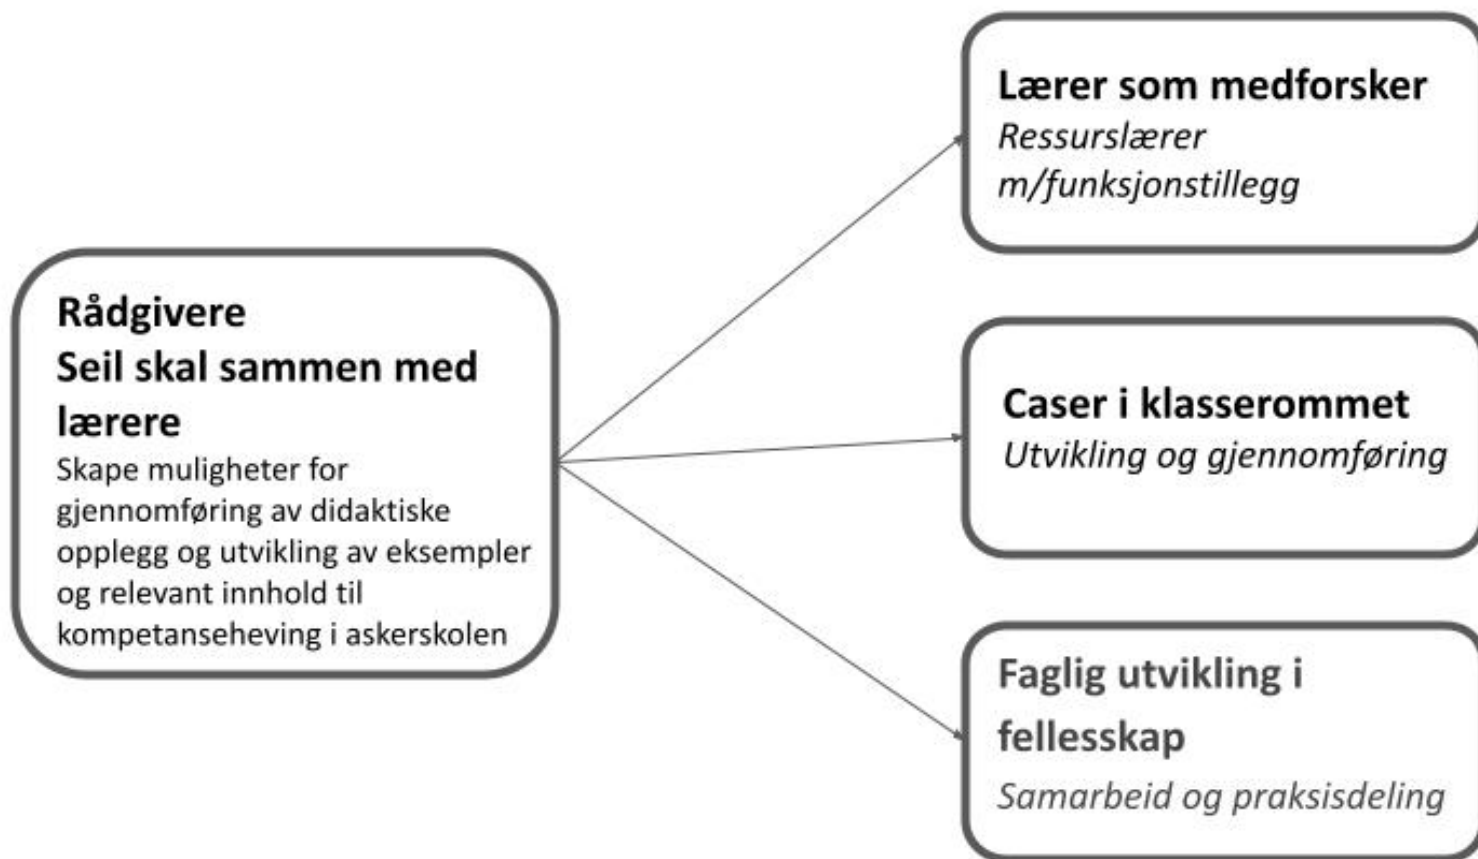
**Rådgivere**
**Seil skal sammen med lærere**
Skape muligheter for gjennomføring av didaktiske opplegg og utvikling av eksempler og relevant innhold til kompetanseheving i askerskolen

**Lærer som medforsker**
*Ressurslærer m/funksjonstillegg*

**Caser i klasserommet**
*Utvikling og gjennomføring*

**Faglig utvikling i fellesskap**
*Samarbeid og praksisdeling*